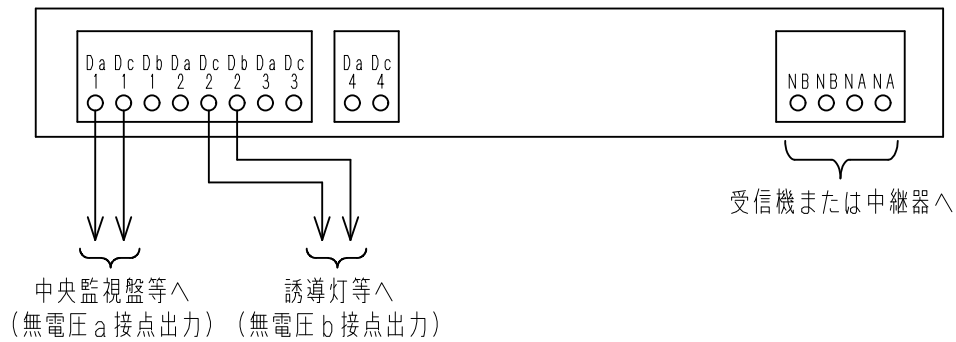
| Da 1 | Dc 1 | Db 1 | Da 2 | Dc 2 | Db 2 | Da 3 | Dc 3 |
|---|---|---|---|---|---|---|---|

| Da 4 | Dc 4 |
|---|---|

NB NB NA NA

受信機または中継器へ

中央監視盤等へ
(無電圧a接点出力)

誘導灯等へ
(無電圧b接点出力)